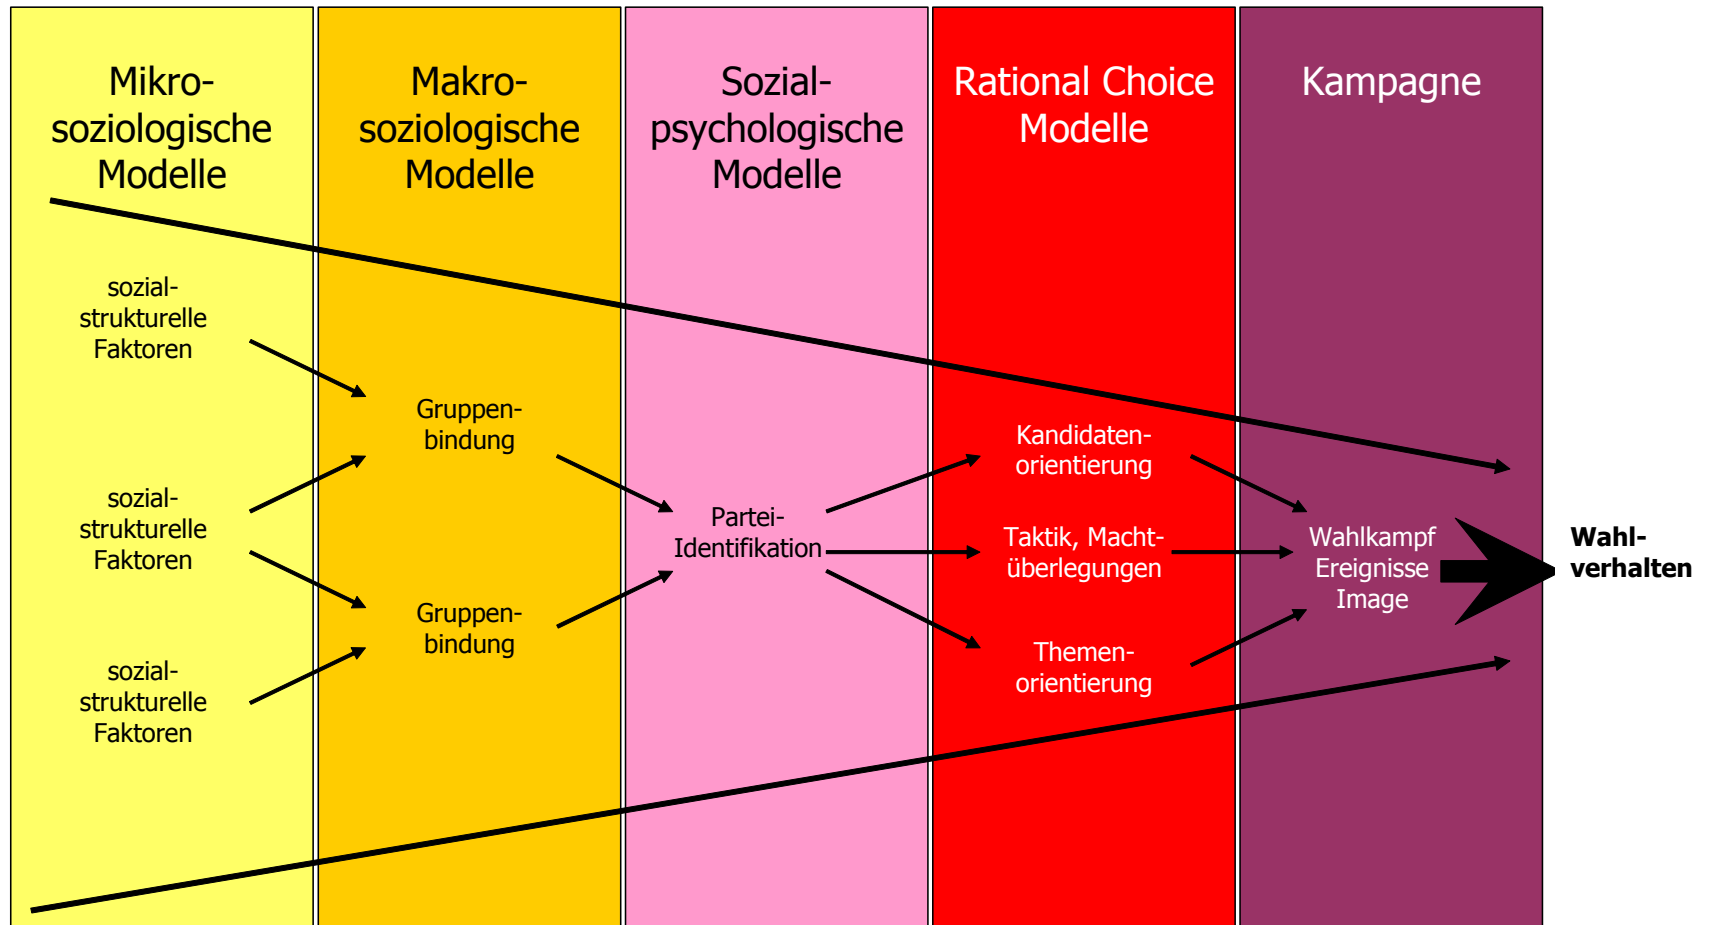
Mikro-soziologische Modelle

Makro-soziologische Modelle

Sozial-psychologische Modelle

Rational Choice Modelle

Kampagne

sozial-strukturelle Faktoren

sozial-strukturelle Faktoren

sozial-strukturelle Faktoren

Gruppen-bindung

Gruppen-bindung

Partei-Identifikation

Kandidaten-orientierung

Taktik, Macht-überlegungen

Themen-orientierung

Wahlkampf Ereignisse Image

Wahl-verhalten